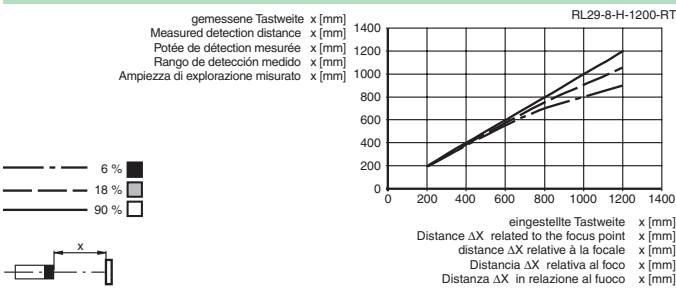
gemessene Tastweite x [mm]
Measured detection distance x [mm]
Potée de détection mesurée x [mm]
Rango de detección medido x [mm]
Ampiezza di explorazione misurato x [mm]

RL29-8-H-1200-RT

1400
1200
1000
800
600
400
200
0

0 200 400 600 800 1000 1200 1400

6 %
18 %
90 %

x

eingestellte Tastweite x [mm]
Distance $\Delta$X related to the focus point x [mm]
distance $\Delta$X relative à la focale x [mm]
Distancia $\Delta$X relativa al foco x [mm]
Distanza $\Delta$X in relazione al fuoco x [mm]